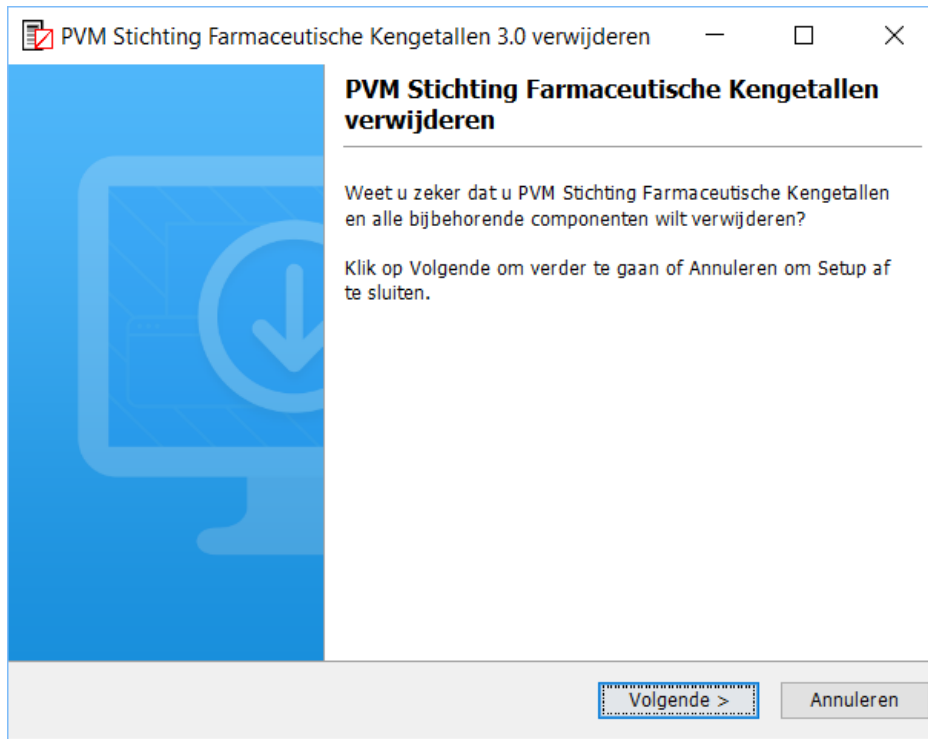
PVM Stichting Farmaceutische Kengetallen 3.0 verwijderen

PVM Stichting Farmaceutische Kengetallen verwijderen

Weet u zeker dat u PVM Stichting Farmaceutische Kengetallen en alle bijbehorende componenten wilt verwijderen?

Klik op Volgende om verder te gaan of Annuleren om Setup af te sluiten.

Volgende >

Annuleren